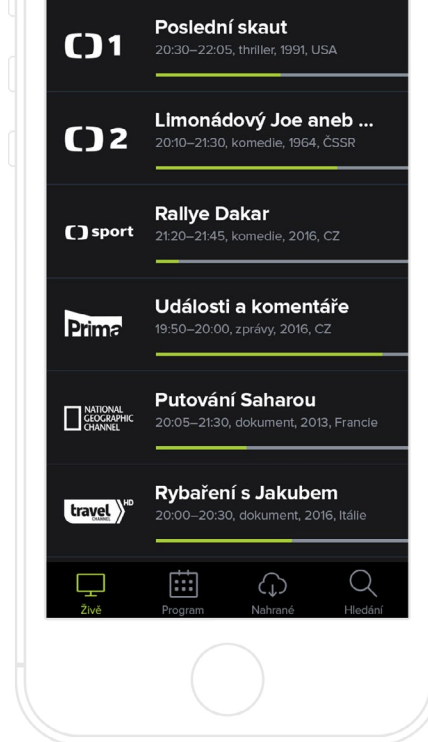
1
Poslední skaut
20:30–22:05, thriller, 1991, USA

2
Limonádový Joe aneb ...
20:10–21:30, komedie, 1964, ČSSR

sport
Rallye Dakar
21:20–21:45, komedie, 2016, CZ

Prima
Události a komentáře
19:50–20:00, zprávy, 2016, CZ

NATIONAL GEOGRAPHIC CHANNEL
Putování Saharou
20:05–21:30, dokument, 2013, Francie

travel CHANNEL HD
Rybaření s Jakubem
20:00–20:30, dokument, 2016, Itálie

Živě
Program
Nahrané
Hledání